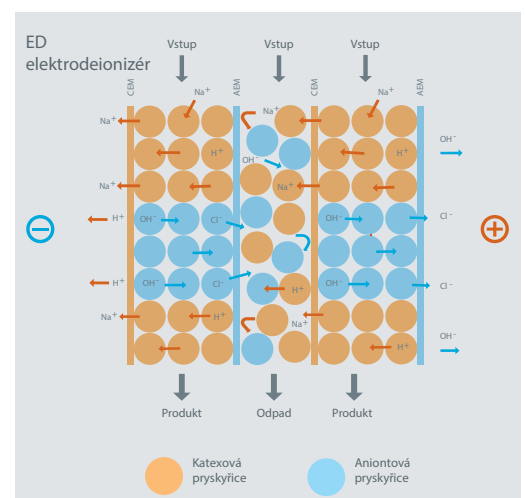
ED
elektrodeionizér

Vstup
Vstup
Vstup

CEM
AEM
CEM
AEM

Na$^+$
Na$^+$
Na$^+$
Na$^+$
H$^+$
H$^+$
Na$^+$
Na$^+$
H$^+$
OH$^-$
Cl$^-$
OH$^-$
H$^+$
OH$^-$
Cl$^-$
H$^+$
Na$^+$
H$^+$
OH$^-$
Cl$^-$
Na$^+$
H$^+$
OH$^-$
Cl$^-$
Cl$^-$
OH$^-$

Produkt
Odpad
Produkt

Katexová pryskyřice
Aniontová pryskyřice